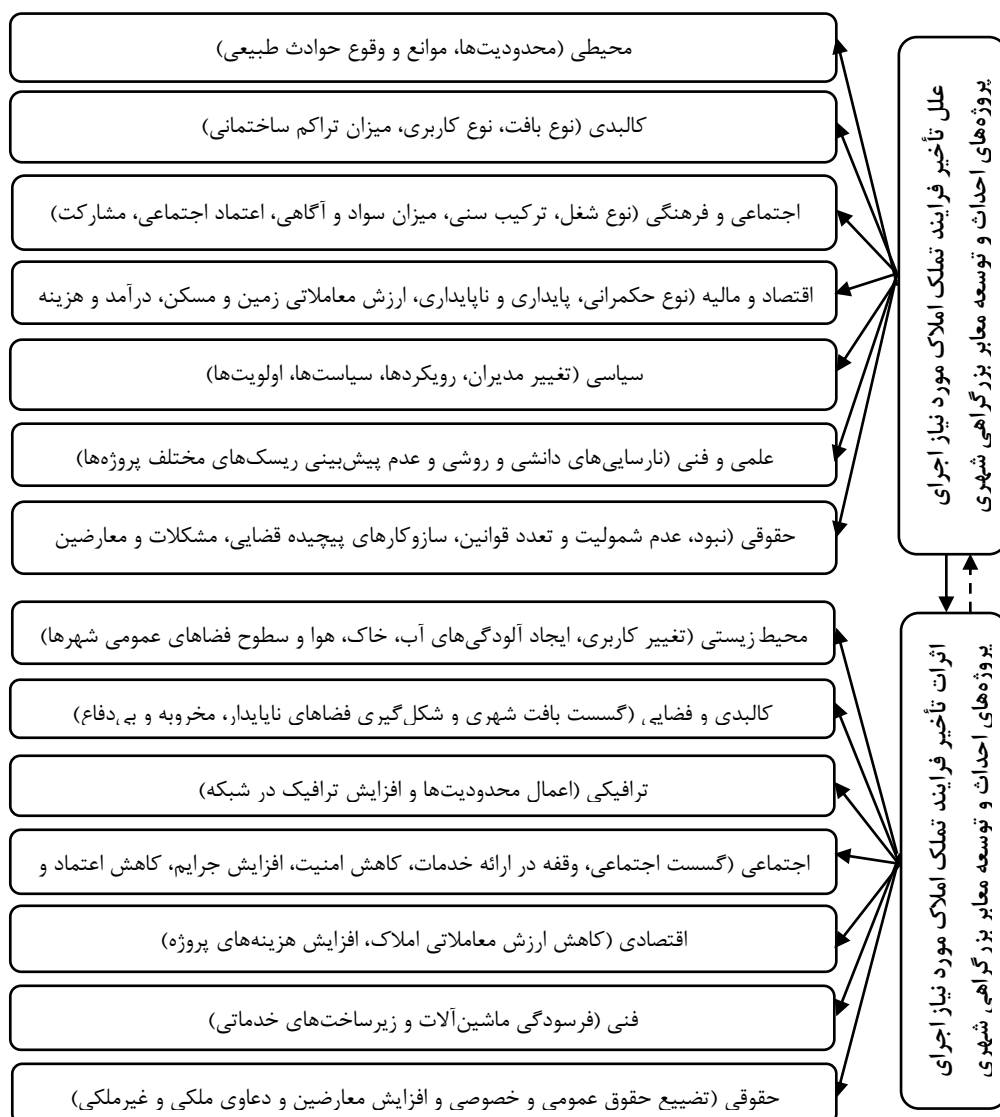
علل تأخیر فرایند تملک املاک مورد نیاز اجرای پروژه‌های احداث و توسعه معابر بزرگراهی شهری

محیطی (محدودیت‌ها، موانع و وقوع حوادث طبیعی)

کالبدی (نوع بافت، نوع کاربری، میزان تراکم ساختمانی)

اجتماعی و فرهنگی (نوع شغل، ترکیب سنی، میزان سواد و آگاهی، اعتماد اجتماعی، مشارکت)

اقتصاد و مالیه (نوع حکمرانی، پایداری و ناپایداری، ارزش معاملاتی زمین و مسکن، درآمد و هزینه

سیاسی (تغییر مدیران، رویکردها، سیاست‌ها، اولویت‌ها)

علمی و فنی (نارسایی‌های دانشی و روشی و عدم پیش‌بینی ریسک‌های مختلف پروژه‌ها)

حقوقی (نبود، عدم شمولیت و تعدد قوانین، سازوکارهای پیچیده قضایی، مشکلات و معارضین

اثرات تأخیر فرایند تملک املاک مورد نیاز اجرای پروژه‌های احداث و توسعه معابر بزرگراهی شهری

محیط زیستی (تغییر کاربری، ایجاد آلودگی‌های آب، خاک، هوا و سطوح فضاهای عمومی شهرها)

کالبدی و فضایی (گسست بافت شهری و شکل‌گیری فضاهای ناپایدار، مخروبه و بی‌دفاع)

ترافیکی (اعمال محدودیت‌ها و افزایش ترافیک در شبکه)

اجتماعی (گسست اجتماعی، وقفه در ارائه خدمات، کاهش امنیت، افزایش جرایم، کاهش اعتماد و

اقتصادی (کاهش ارزش معاملاتی املاک، افزایش هزینه‌های پروژه)

فنی (فرسودگی ماشین‌آلات و زیرساخت‌های خدماتی)

حقوقی (تضییع حقوق عمومی و خصوصی و افزایش معارضین و دعاوی ملکی و غیرملکی)